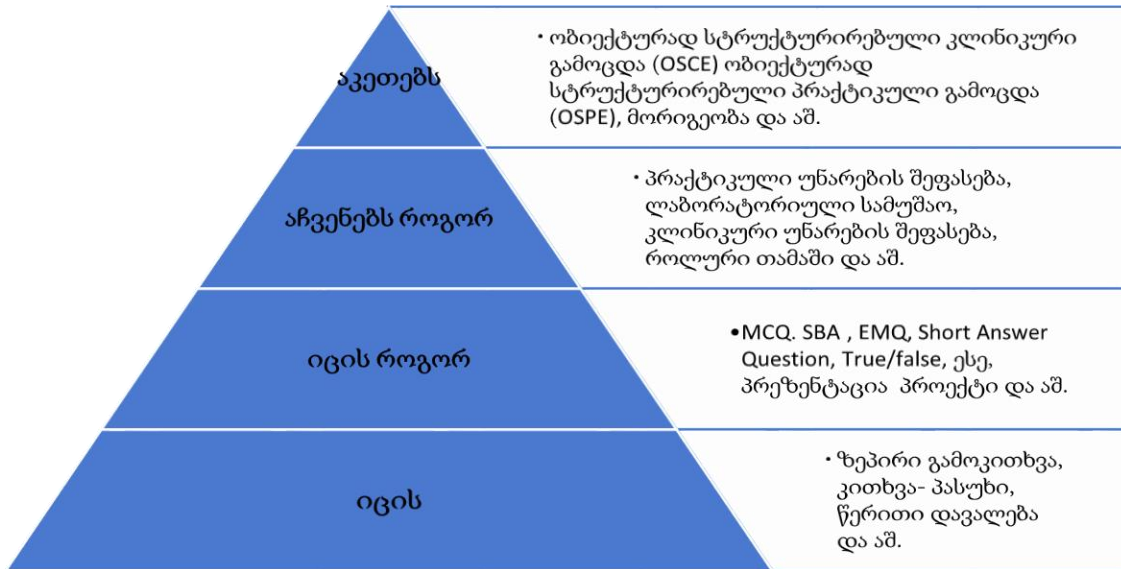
აკეთებს

• ობიექტურად სტრუქტურირებული კლინიკური გამოცდა (OSCE) ობიექტურად სტრუქტურირებული პრაქტიკული გამოცდა (OSPE), მორიგეობა და აშ.

აჩვენებს როგორ

• პრაქტიკული უნარების შეფასება, ლაბორატორიული სამუშაო, კლინიკური უნარების შეფასება, როლური თამაში და აშ.

იცის როგორ

• MCQ. SBA , EMQ, Short Answer Question, True/false, ესე, პრეზენტაცია პროექტი და აშ.

იცის

• ზეპირი გამოკითხვა, კითხვა- პასუხი, წერითი დავალება და აშ.